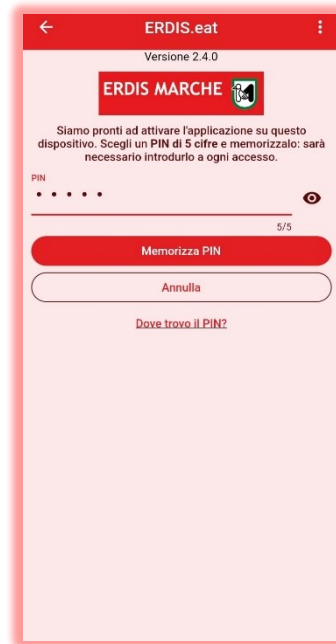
ERDIS.eat

Versione 2.4.0

ERDIS MARCHE

Siamo pronti ad attivare l'applicazione su questo dispositivo. Scegli un PIN di 5 cifre e memorizzalo: sarà necessario introdurlo a ogni accesso.

PIN

• • • • •

5/5

Memorizza PIN

Annulla

Dove trovo il PIN?